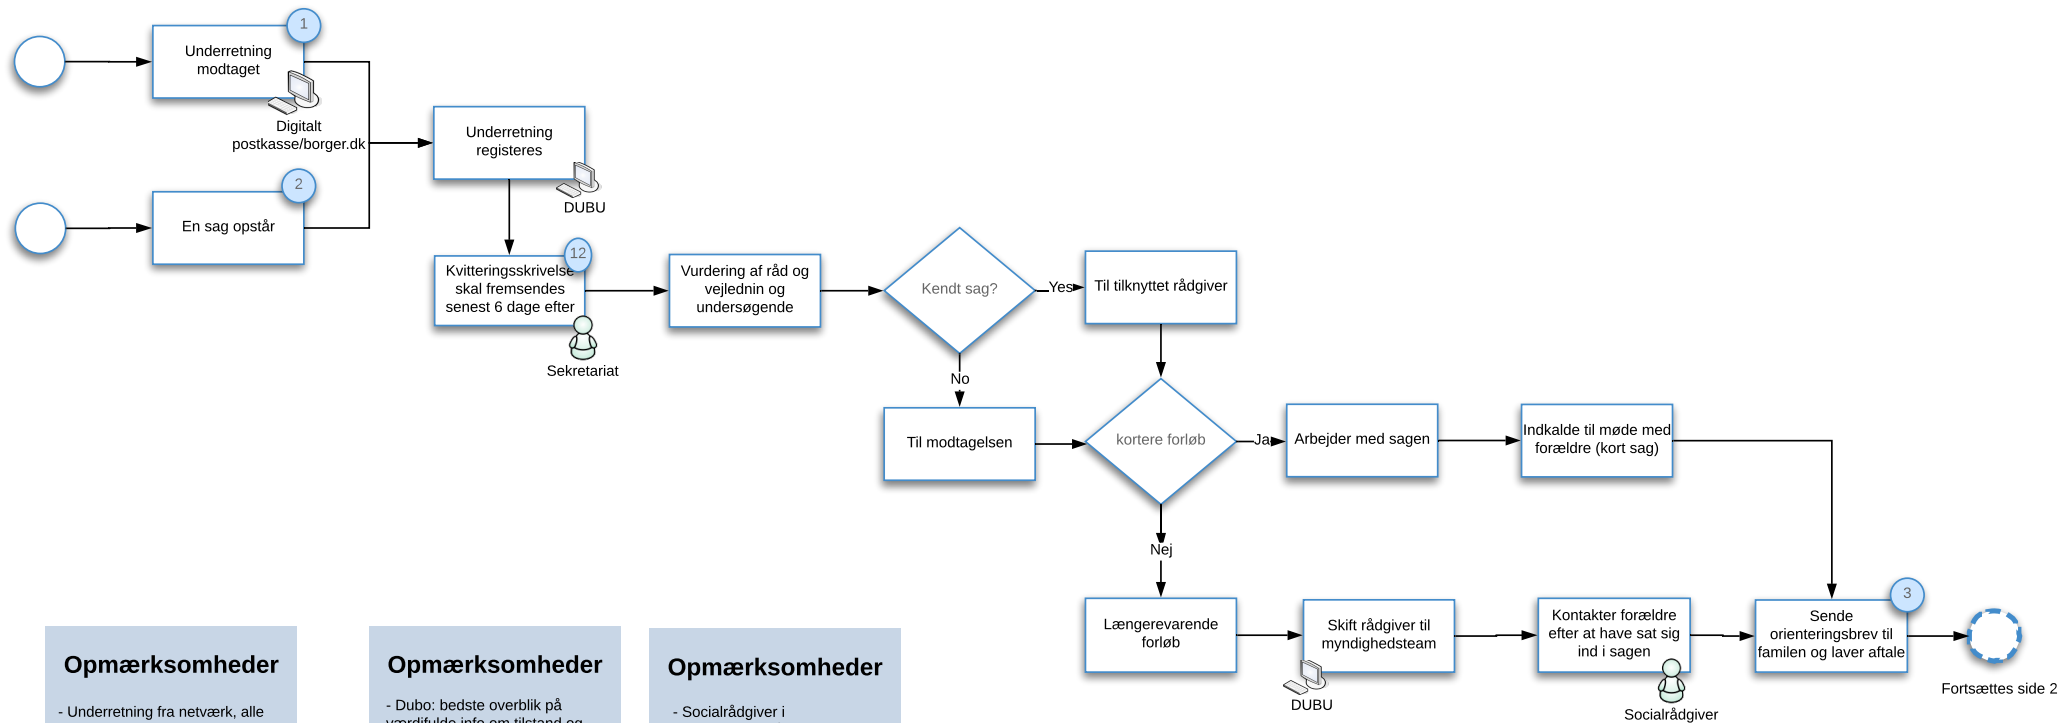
Underretning modtaget
1
Digitalt postkasse/borger.dk

En sag opstår
2

Underretning registeres
DUBU

Kvitteringsskrivelse skal fremsendes senest 6 dage efter
12
Sekretariat

Vurdering af råd og vejlednin og undersøgende

Kendt sag?
Yes
No

Til tilknyttet rådgiver

Til modtagelsen

kortere forløb
Ja
Nej

Arbejder med sagen

Indkalde til møde med forældre (kort sag)

Længerevarende forløb

Skift rådgiver til myndighedsteam
DUBU

Kontakter forældre efter at have sat sig ind i sagen
Socialrådgiver

Sende orienteringsbrev til familen og laver aftale
3

Fortsættes side 2

Opmærksomheder
- Underretning fra netværk, alle

Opmærksomheder
- Dubo: bedste overblik på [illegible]

Opmærksomheder
- Socialrådgiver i